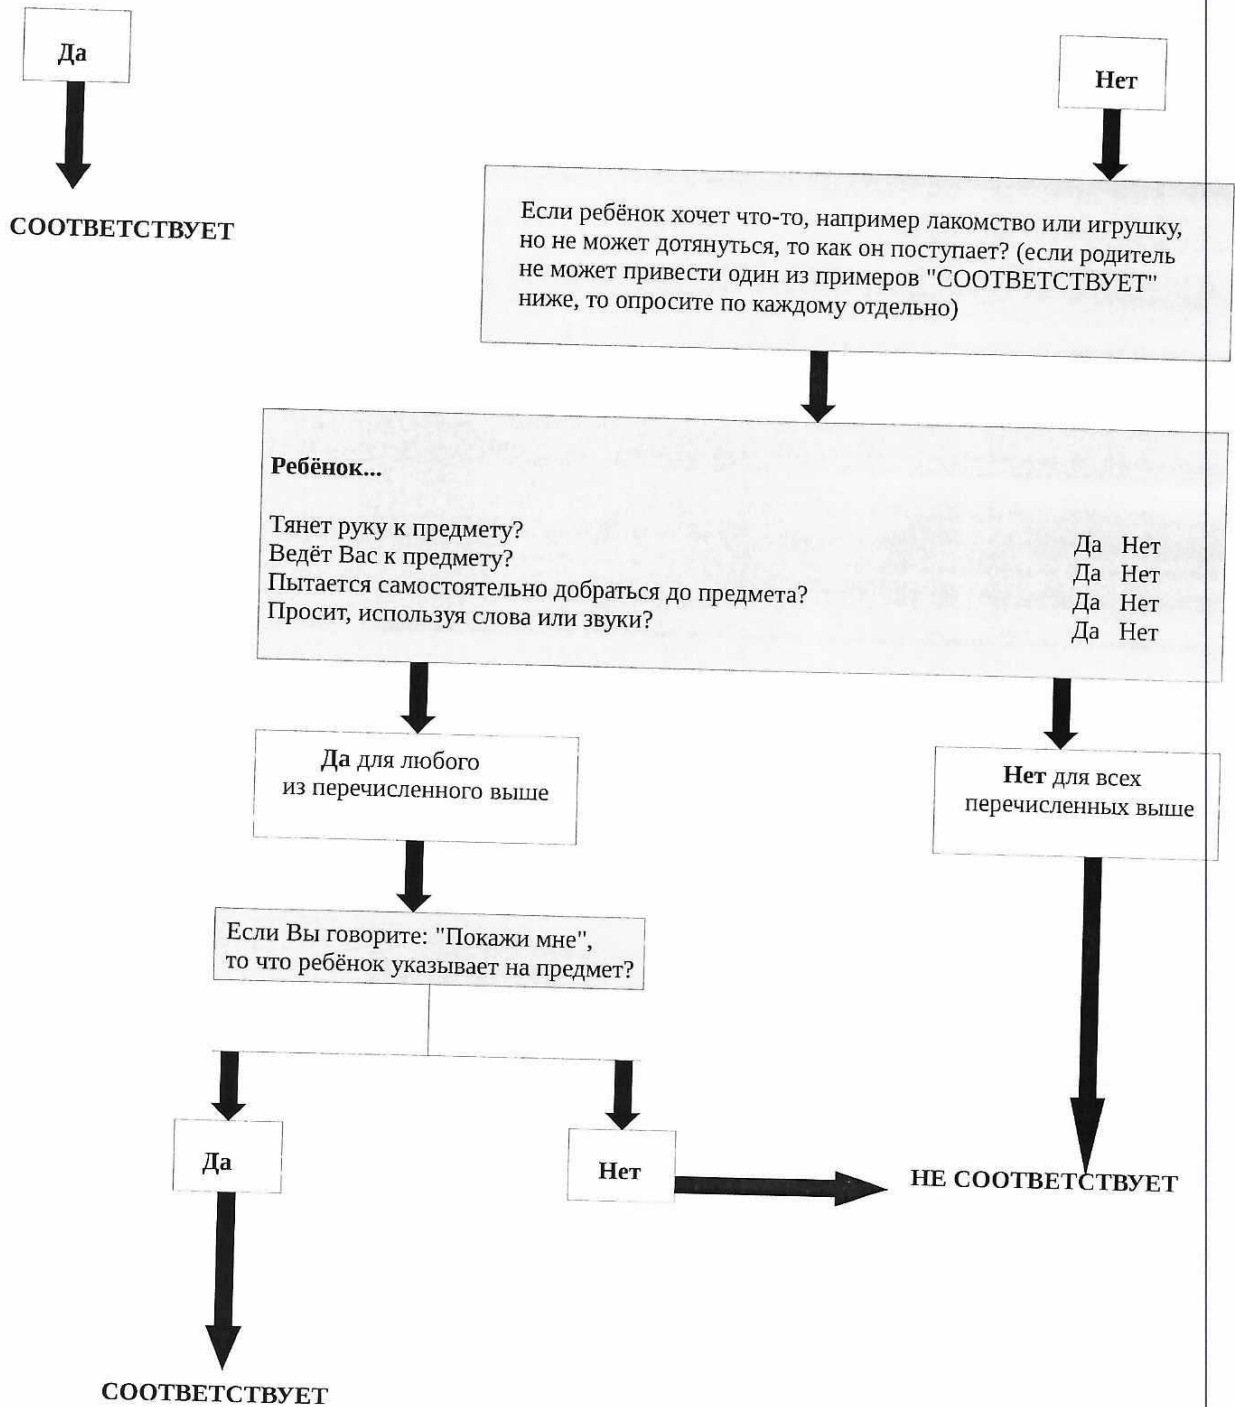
Да

СООТВЕТСТВУЕТ

Нет

Если ребёнок хочет что-то, например лакомство или игрушку, но не может дотянуться, то как он поступает? (если родитель не может привести один из примеров "СООТВЕТСТВУЕТ" ниже, то опросите по каждому отдельно)

Ребёнок...

Тянет руку к предмету? Да Нет
Ведёт Вас к предмету? Да Нет
Пытается самостоятельно добраться до предмета? Да Нет
Просит, используя слова или звуки? Да Нет

Да для любого из перечисленного выше

Нет для всех перечисленных выше

Если Вы говорите: "Покажи мне", то что ребёнок указывает на предмет?

Да

Нет

НЕ СООТВЕТСТВУЕТ

СООТВЕТСТВУЕТ